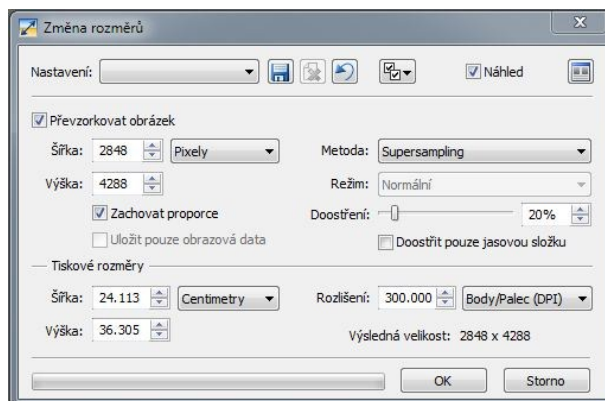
Změna rozměrů

Nastavení:

Náhled

Převzorkovat obrázek

Šířka: 2848 Pixely

Metoda: Supersampling

Výška: 4288

Režim: Normální

Zachovat proporce

Doostření: 20%

Uložit pouze obrazová data

Doostřit pouze jasovou složku

Tiskové rozměry

Šířka: 24.113 Centimetry

Rozlišení: 300.000 Body/Palec (DPI)

Výška: 36.305

Výsledná velikost: 2848 x 4288

OK

Storno